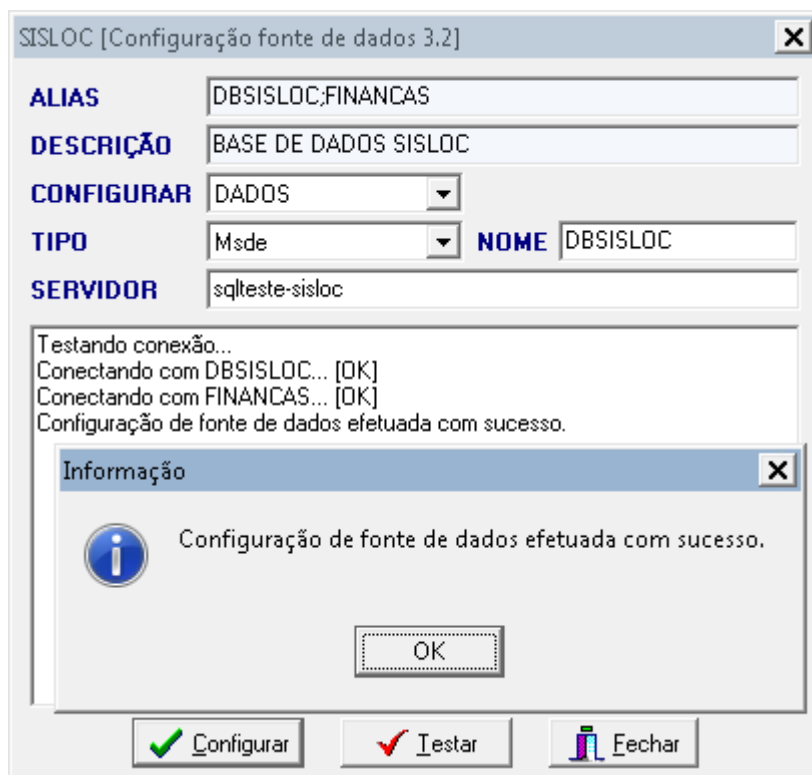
SISLOC [Configuração fonte de dados 3.2]

ALIAS DBSISLOC;FINANCAS

DESCRIÇÃO BASE DE DADOS SISLOC

CONFIGURAR DADOS

TIPO Msde NOME DBSISLOC

SERVIDOR sqlteste-sisloc

Testando conexão...
Conectando com DBSISLOC... [OK]
Conectando com FINANCAS... [OK]
Configuração de fonte de dados efetuada com sucesso.

Informação

Configuração de fonte de dados efetuada com sucesso.

OK

Configurar Testar Fechar